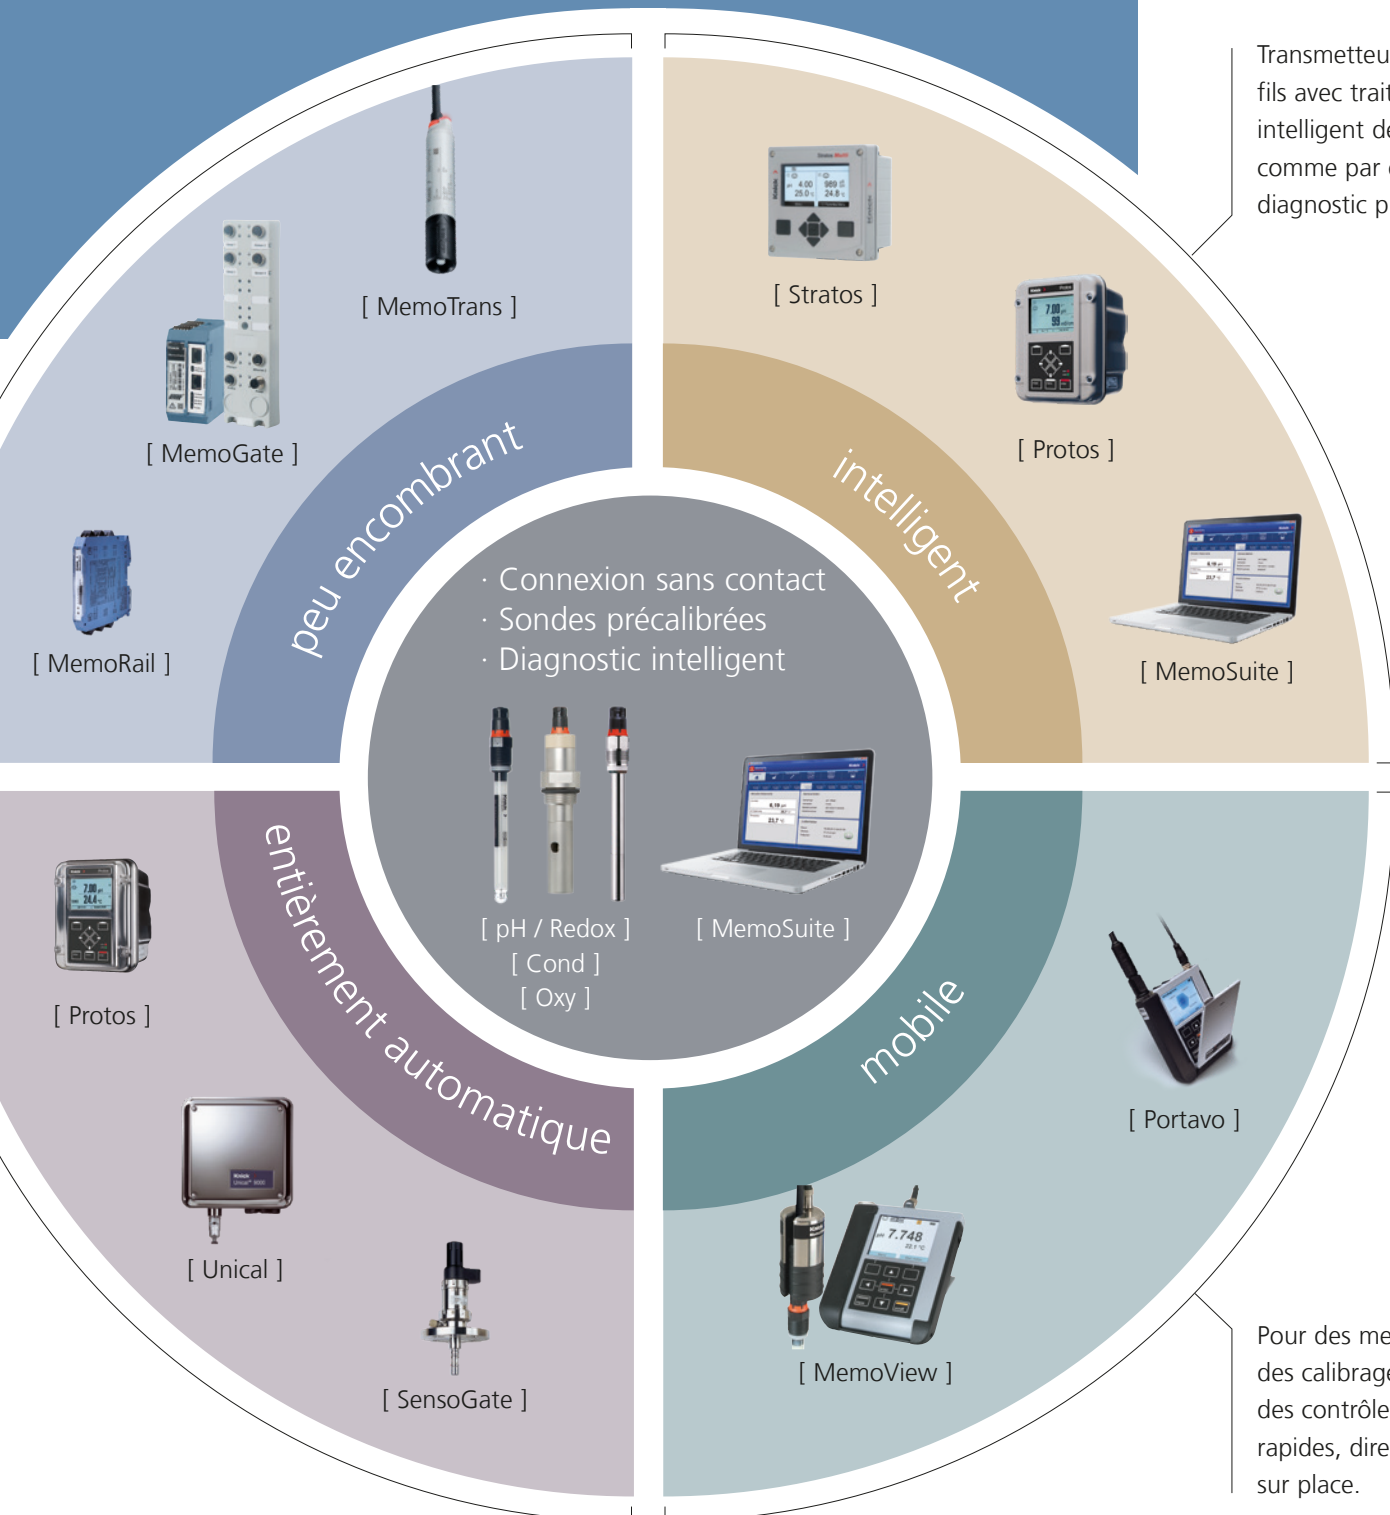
Transmetteu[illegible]
fils avec trait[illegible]
intelligent d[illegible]
comme par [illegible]
diagnostic p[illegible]

[ MemoTrans ]

[ MemoGate ]

[ MemoRail ]

peu encombrant

[ Stratos ]

[ Protos ]

intelligent

[ MemoSuite ]

· Connexion sans contact
· Sondes précalibrées
· Diagnostic intelligent

[ pH / Redox ]
[ Cond ]
[ Oxy ]

[ MemoSuite ]

entièrement automatique

[ Protos ]

[ Unical ]

[ SensoGate ]

mobile

[ Portavo ]

[ MemoView ]

Pour des me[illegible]
des calibrag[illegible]
des contrôle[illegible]
rapides, dire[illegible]
sur place.